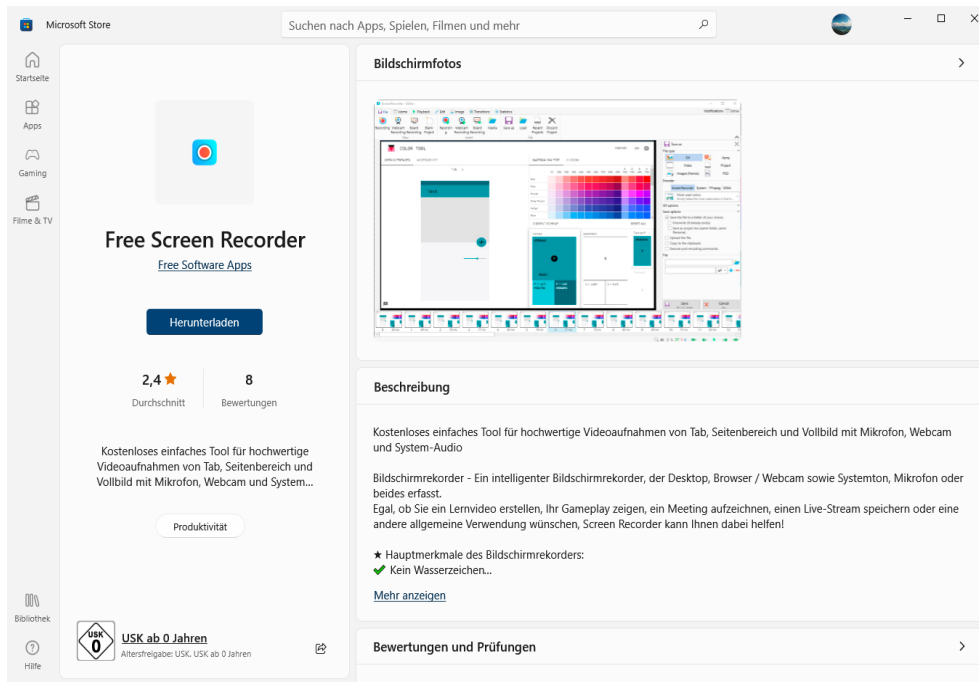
Microsoft Store

Suchen nach Apps, Spielen, Filmen und mehr

Startseite

Apps

Gaming

Filme & TV

Bibliothek

Hilfe

Free Screen Recorder

Free Software Apps

Herunterladen

2,4 ★
Durchschnitt

8
Bewertungen

Kostenloses einfaches Tool für hochwertige Videoaufnahmen von Tab, Seitenbereich und Vollbild mit Mikrofon, Webcam und System...

Produktivität

USK 0

USK ab 0 Jahren
Altersfreigabe: USK, USK ab 0 Jahren

Bildschirmfotos

Beschreibung

Kostenloses einfaches Tool für hochwertige Videoaufnahmen von Tab, Seitenbereich und Vollbild mit Mikrofon, Webcam und System-Audio

Bildschirmrekorder - Ein intelligenter Bildschirmrekorder, der Desktop, Browser / Webcam sowie Systemton, Mikrofon oder beides erfasst.
Egal, ob Sie ein Lernvideo erstellen, Ihr Gameplay zeigen, ein Meeting aufzeichnen, einen Live-Stream speichern oder eine andere allgemeine Verwendung wünschen, Screen Recorder kann Ihnen dabei helfen!

★ Hauptmerkmale des Bildschirmrekorders:
✔ Kein Wasserzeichen...

Mehr anzeigen

Bewertungen und Prüfungen